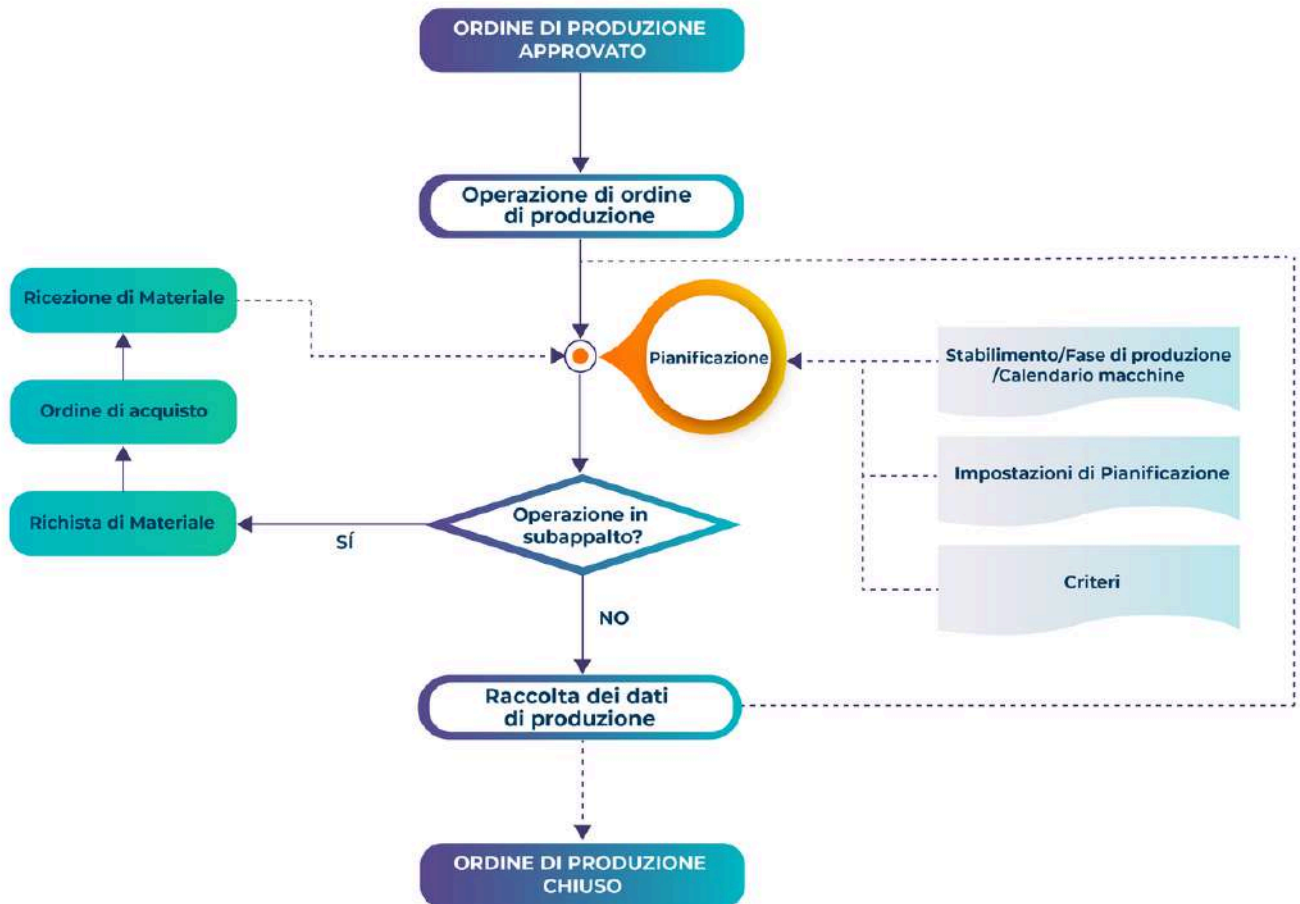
ORDINE DI PRODUZIONE APPROVATO

Operazione di ordine di produzione

Ricezione di Materiale

Pianificazione

Stabilimento/Fase di produzione /Calendario macchine

Ordine di acquisto

Impostazioni di Pianificazione

Richista di Materiale

SÍ

Operazione in subappalto?

Criteri

NO

Raccolta dei dati di produzione

ORDINE DI PRODUZIONE CHIUSO